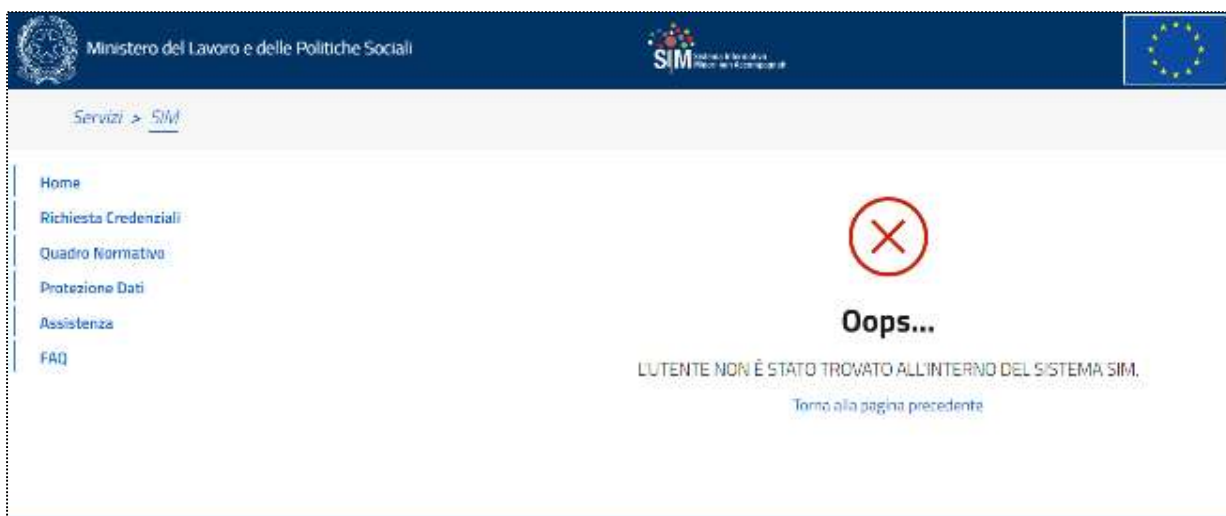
Ministero del Lavoro e delle Politiche Sociali

SIM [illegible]

Servizi > SIM

Home
Richiesta Credenziali
Quadro Normativo
Protezione Dati
Assistenza
FAQ

Oops...

L'UTENTE NON È STATO TROVATO ALL'INTERNO DEL SISTEMA SIM.

Torno alla pagina precedente